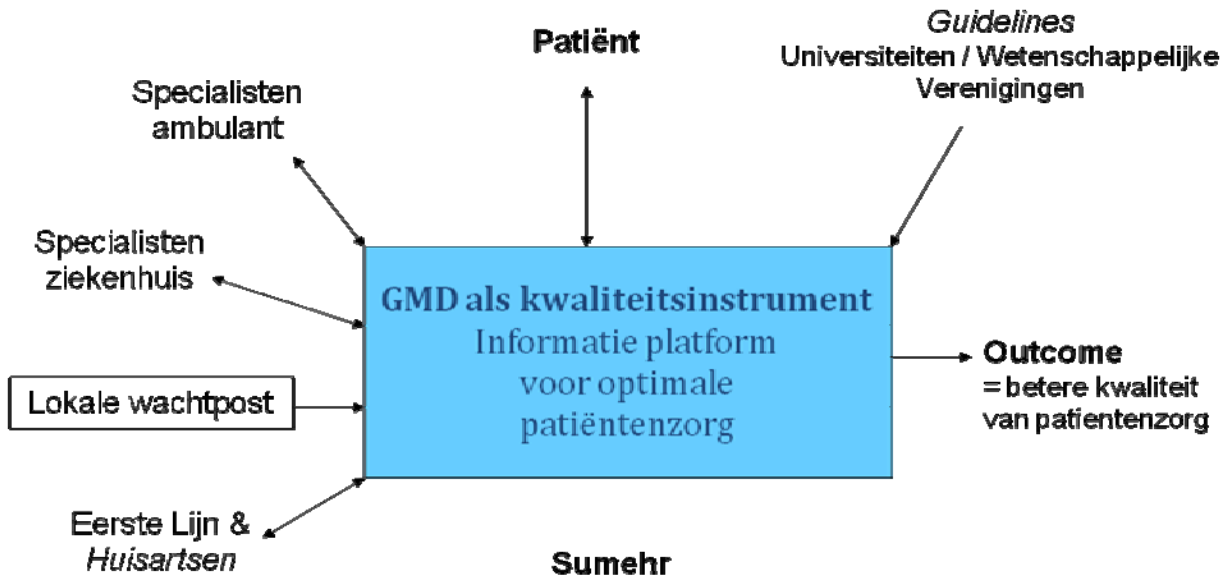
Patiënt

Guidelines
Universiteiten / Wetenschappelijke Verenigingen

Specialisten ambulant

Specialisten ziekenhuis

GMD als kwaliteitsinstrument
Informatie platform voor optimale patiëntenzorg

Outcome
= betere kwaliteit van patientenzorg

Lokale wachtpost

Eerste Lijn & Huisartsen

Sumehr